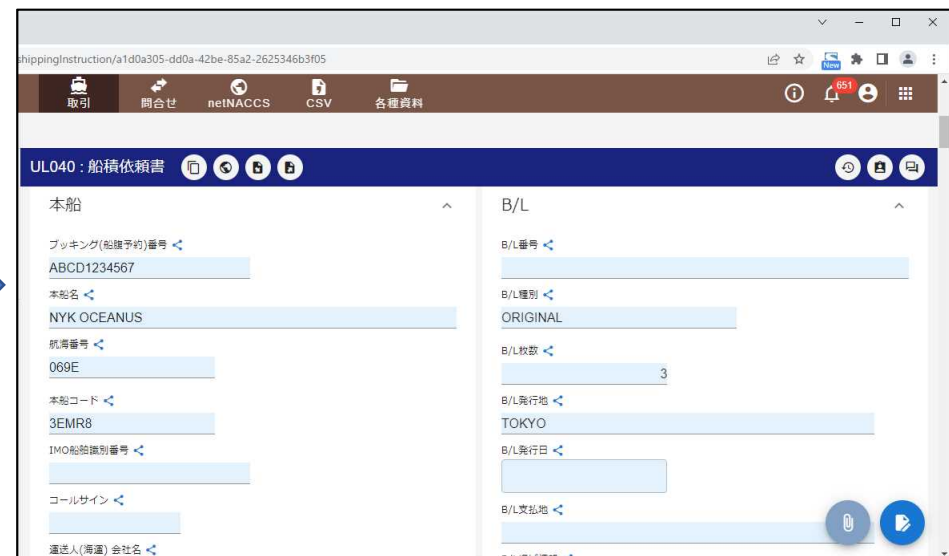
shippingInstruction/a1d0a305-dd0a-42be-85a2-2625346b3f05

New

取引 問合せ netNACCS CSV 各種資料

651

UL040 : 船積依頼書

本船

ブッキング(船腹予約)番号
ABCD1234567

本船名
NYK OCEANUS

航海番号
069E

本船コード
3EMR8

IMO船舶識別番号

コールサイン

運送人(海運) 会社名

B/L

B/L番号

B/L種別
ORIGINAL

B/L枚数
3

B/L発行地
TOKYO

B/L発行日

B/L支払地